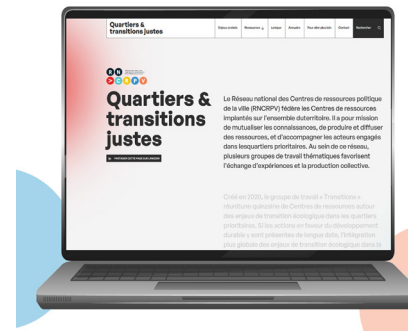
Quartiers & transitions justes

Enjeux actuels  Ressources  Lexique  Enquête  Pour aller plus loin  Contact  Rechercher

R N C R P V

Quartiers & transitions justes

PARTAGER CETTE PAGE SUR LINKEDIN

Le Réseau national des Centres de ressources politique de la ville (RNCRPV) fédère les Centres de ressources implantés sur l'ensemble du territoire. Il a pour mission de mutualiser les connaissances, de produire et diffuser des ressources, et d'accompagner les acteurs engagés dans lesquartiers prioritaires. Au sein de ce réseau, plusieurs groupes de travail thématiques favorisent l'échange d'expériences et la production collective.

Créé en 2020, le groupe de travail « Transitions » réunit une quinzaine de Centres de ressources autour des enjeux de transition écologique dans les quartiers prioritaires. Si les actions en faveur du développement durable y sont présentes de longue date, l'intégration plus globale des enjeux de transition écologique dans la